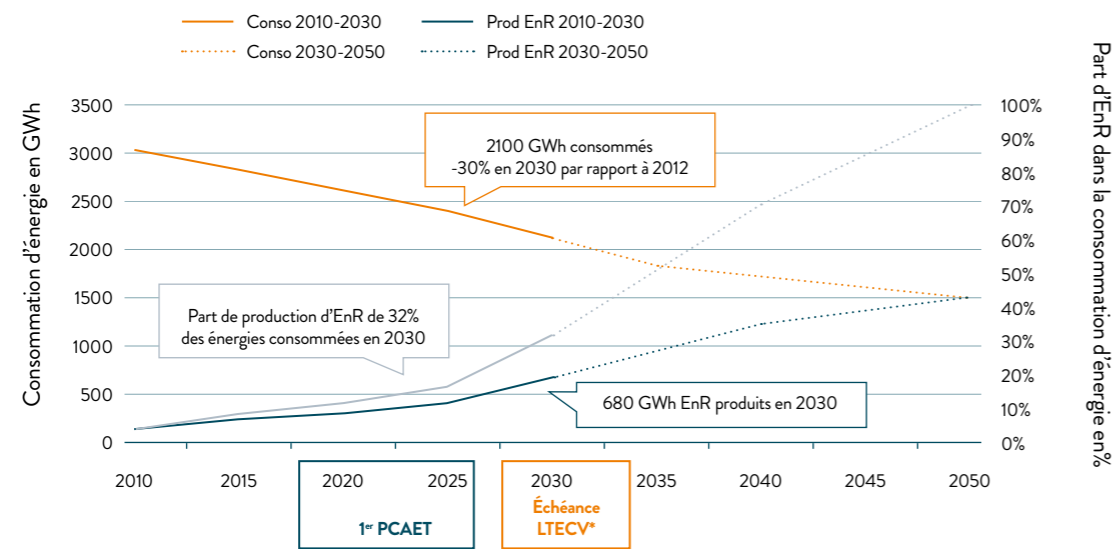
Conso 2010-2030
Prod EnR 2010-2030
Conso 2030-2050
Prod EnR 2030-2050

Consommation d'énergie en GWh

Part d'EnR dans la consommation d'énergie en%

3500
3000
2500
2000
1500
1000
500
0

100%
90%
80%
70%
60%
50%
40%
30%
20%
10%
0%

2100 GWh consommés -30% en 2030 par rapport à 2012

Part de production d'EnR de 32% des énergies consommées en 2030

680 GWh EnR produits en 2030

2010
2015
2020
2025
2030
2035
2040
2045
2050

1$^{er}$ PCAET

Échéance LTECV*